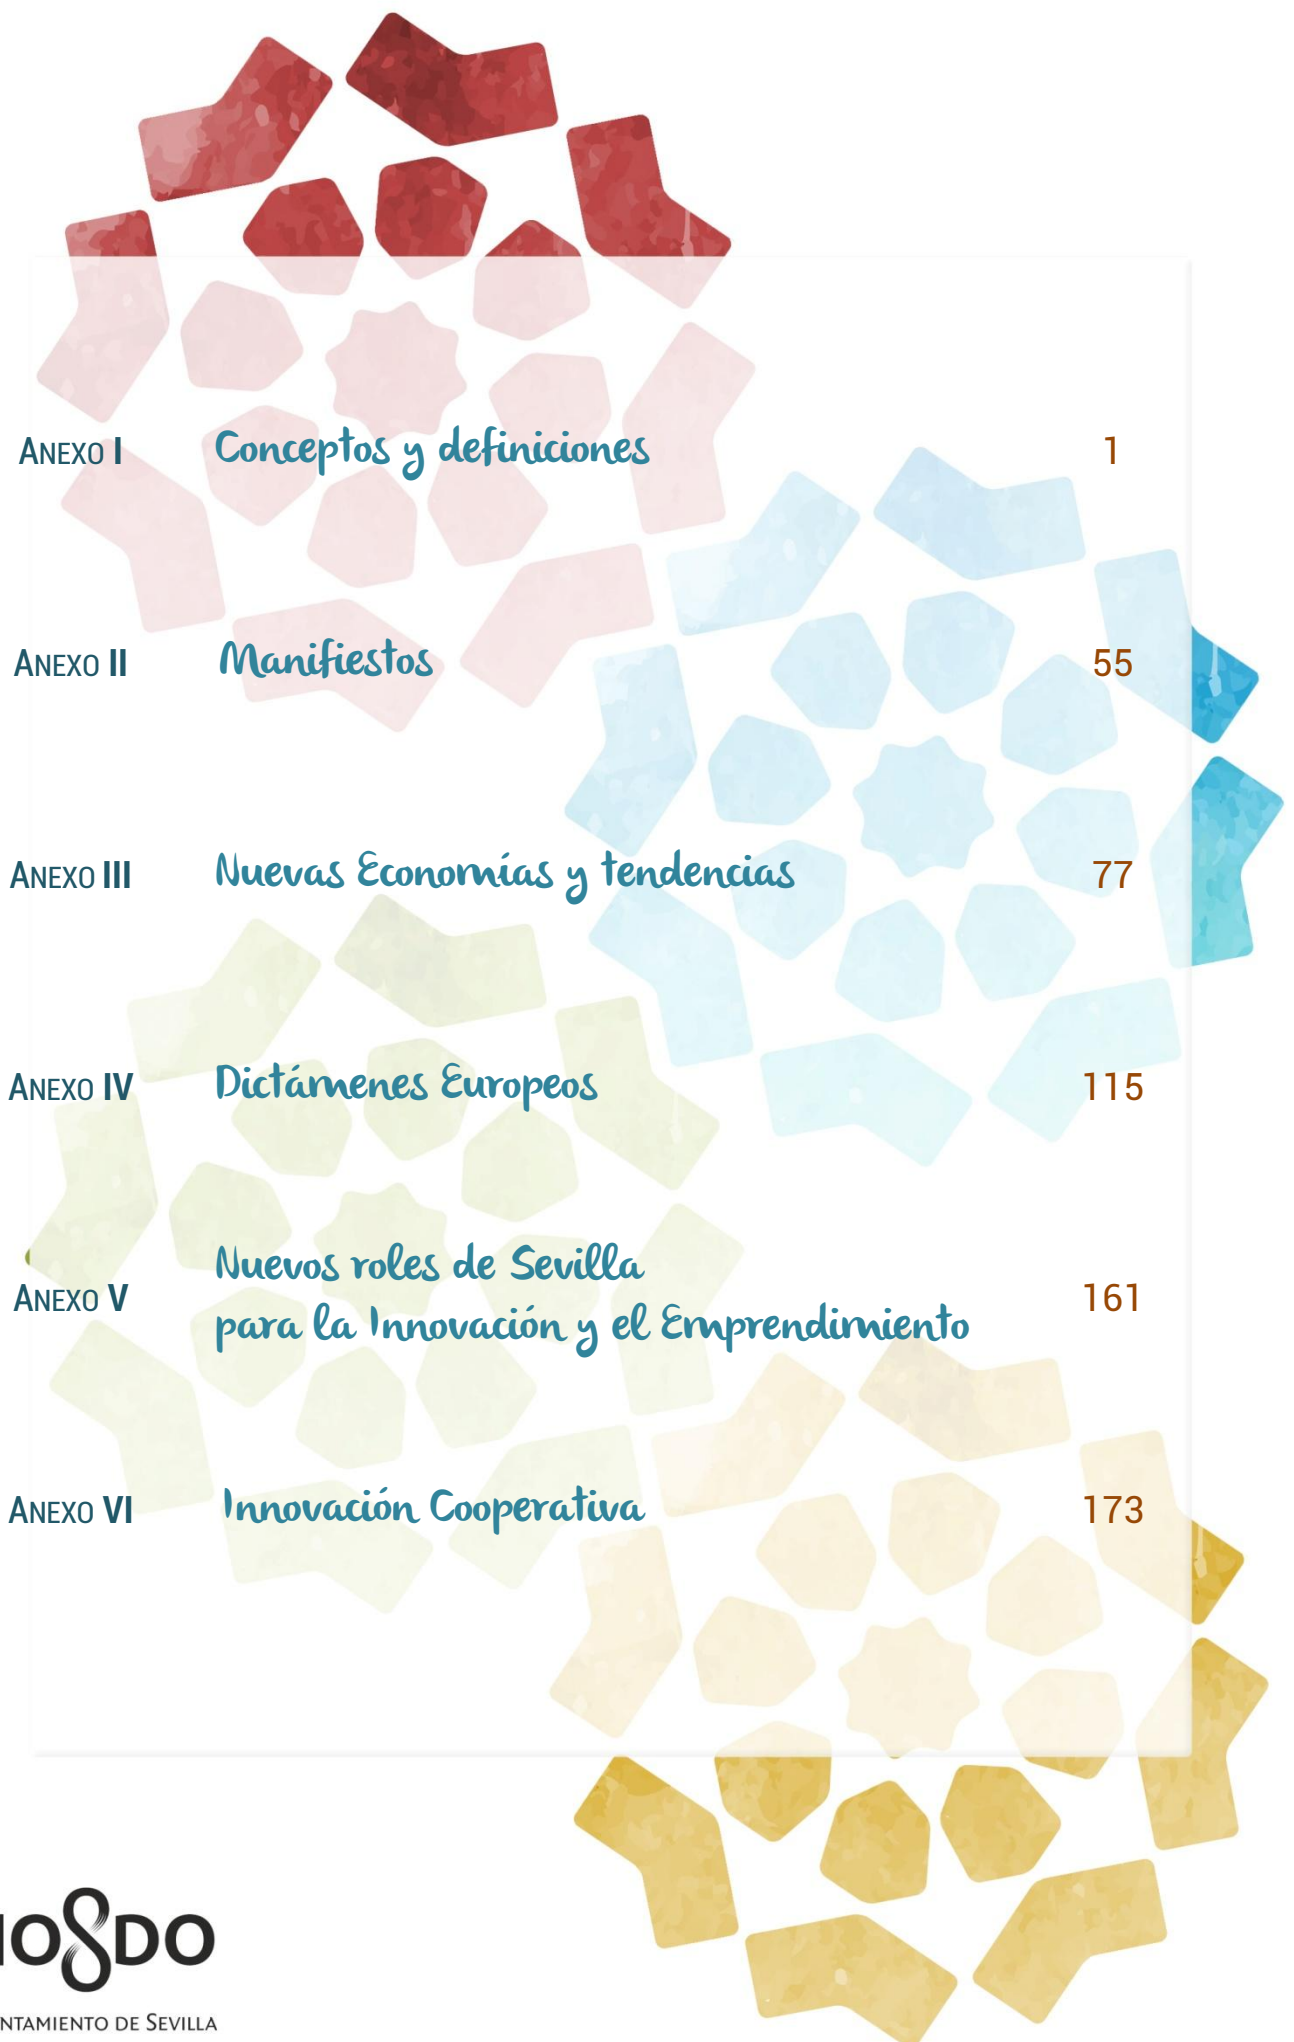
ANEXO I Conceptos y definiciones 1

ANEXO II Manifiestos 55

ANEXO III Nuevas Economías y tendencias 77

ANEXO IV Dictámenes Europeos 115

ANEXO V Nuevos roles de Sevilla para la Innovación y el Emprendimiento 161

ANEXO VI Innovación Cooperativa 173

IO8DO

NTAMIENTO DE SEVILLA